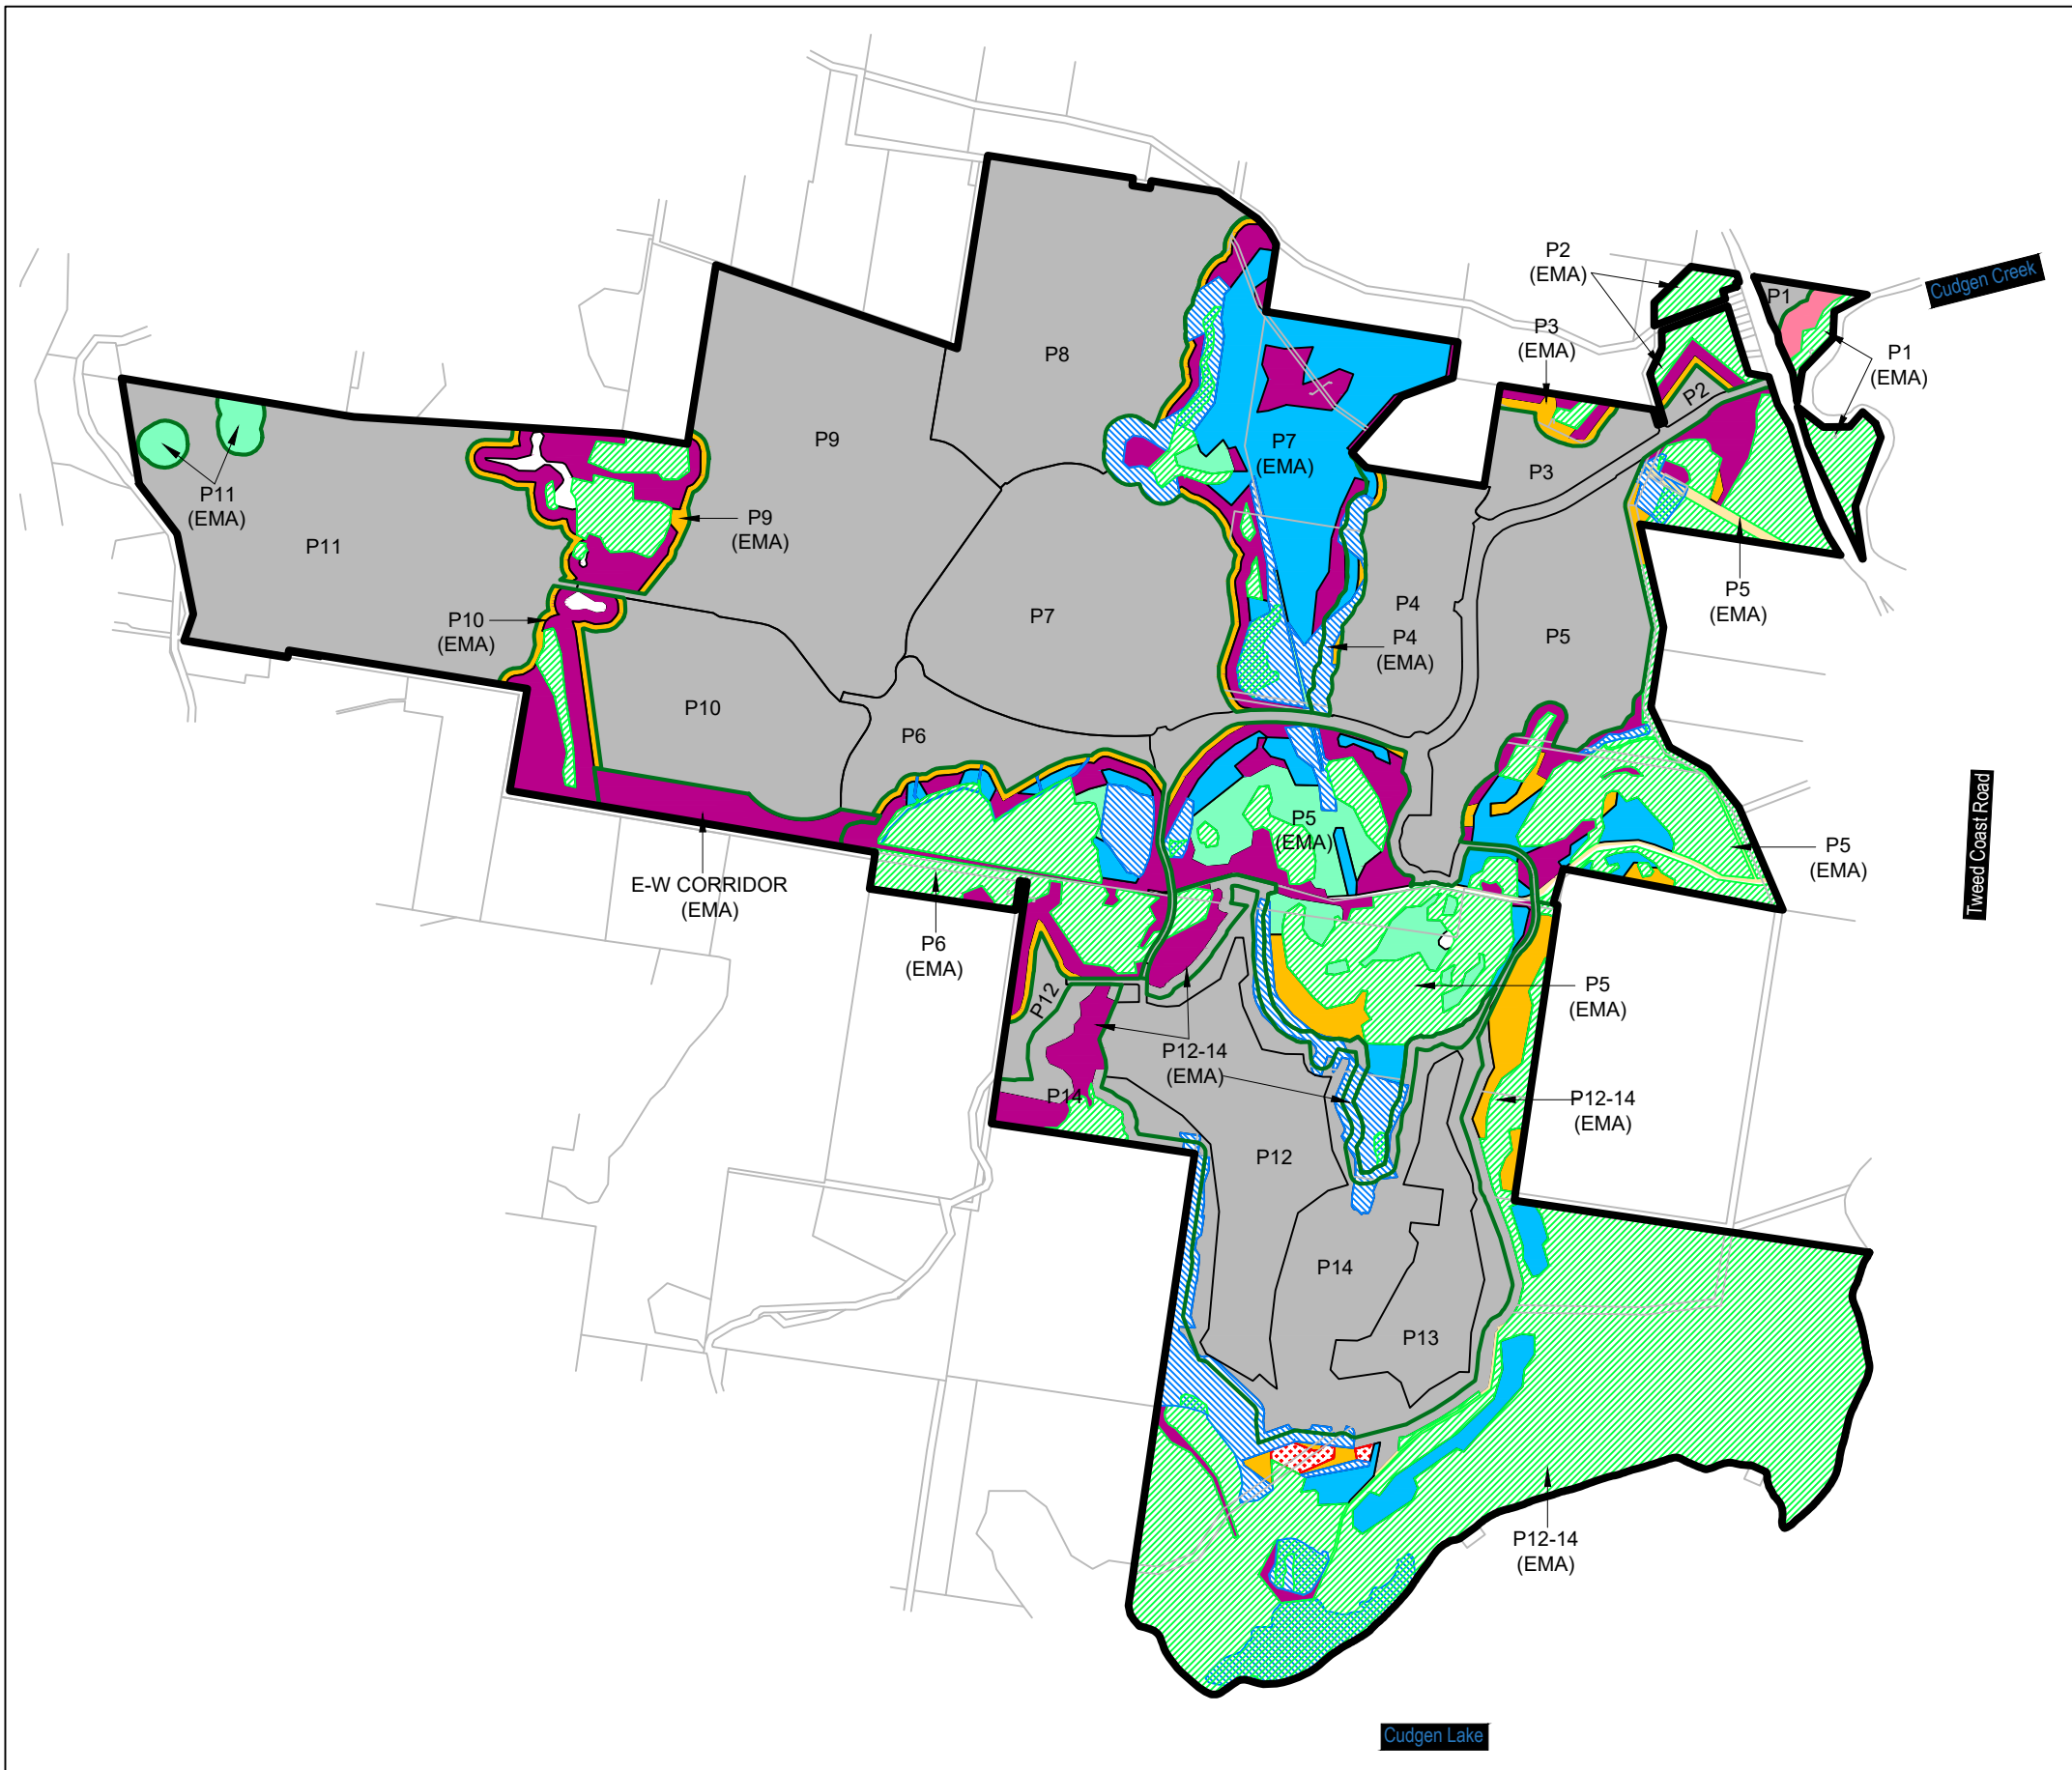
P2
(EMA)

Cudgen Creek

P1

P3
(EMA)

P1
(EMA)

P8

P2

P9

P7
(EMA)

P3

P11
(EMA)

P9
(EMA)

P11

P4

P7

P4
(EMA)

P5

P5
(EMA)

P10
(EMA)

P10

P6

P5
(EMA)

P5
(EMA)

Tweed Coast Road

E-W CORRIDOR
(EMA)

P6
(EMA)

P5
(EMA)

P12

P12-14
(EMA)

P14

P12-14
(EMA)

P12

P14

P13

P12-14
(EMA)

Cudgen Lake